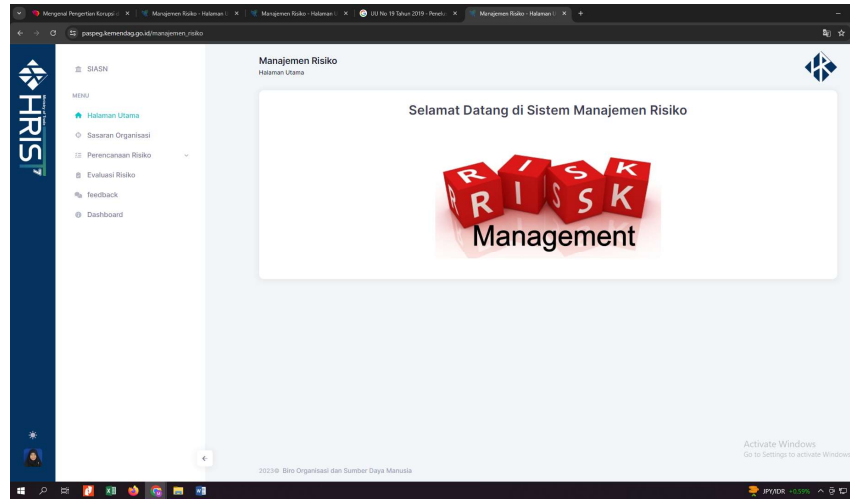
Mengenal Pengertian Korupsi ×
Manajemen Risiko - Halaman U ×
Manajemen Risiko - Halaman U ×
UU No 19 Tahun 2019 - Penel ×
Manajemen Risiko - Halaman U ×
+

paspeg.kemendag.go.id/manajemen_risiko

HRIS

SIASN

MENU

Halaman Utama

Sasaran Organisasi

Perencanaan Risiko

Evaluasi Risiko

feedback

Dashboard

Manajemen Risiko
Halaman Utama

Selamat Datang di Sistem Manajemen Risiko

R I S K
R I S K
Management

2023© Biro Organisasi dan Sumber Daya Manusia

Activate Windows
Go to Settings to activate Windows.

JPY/IDR +0.59%